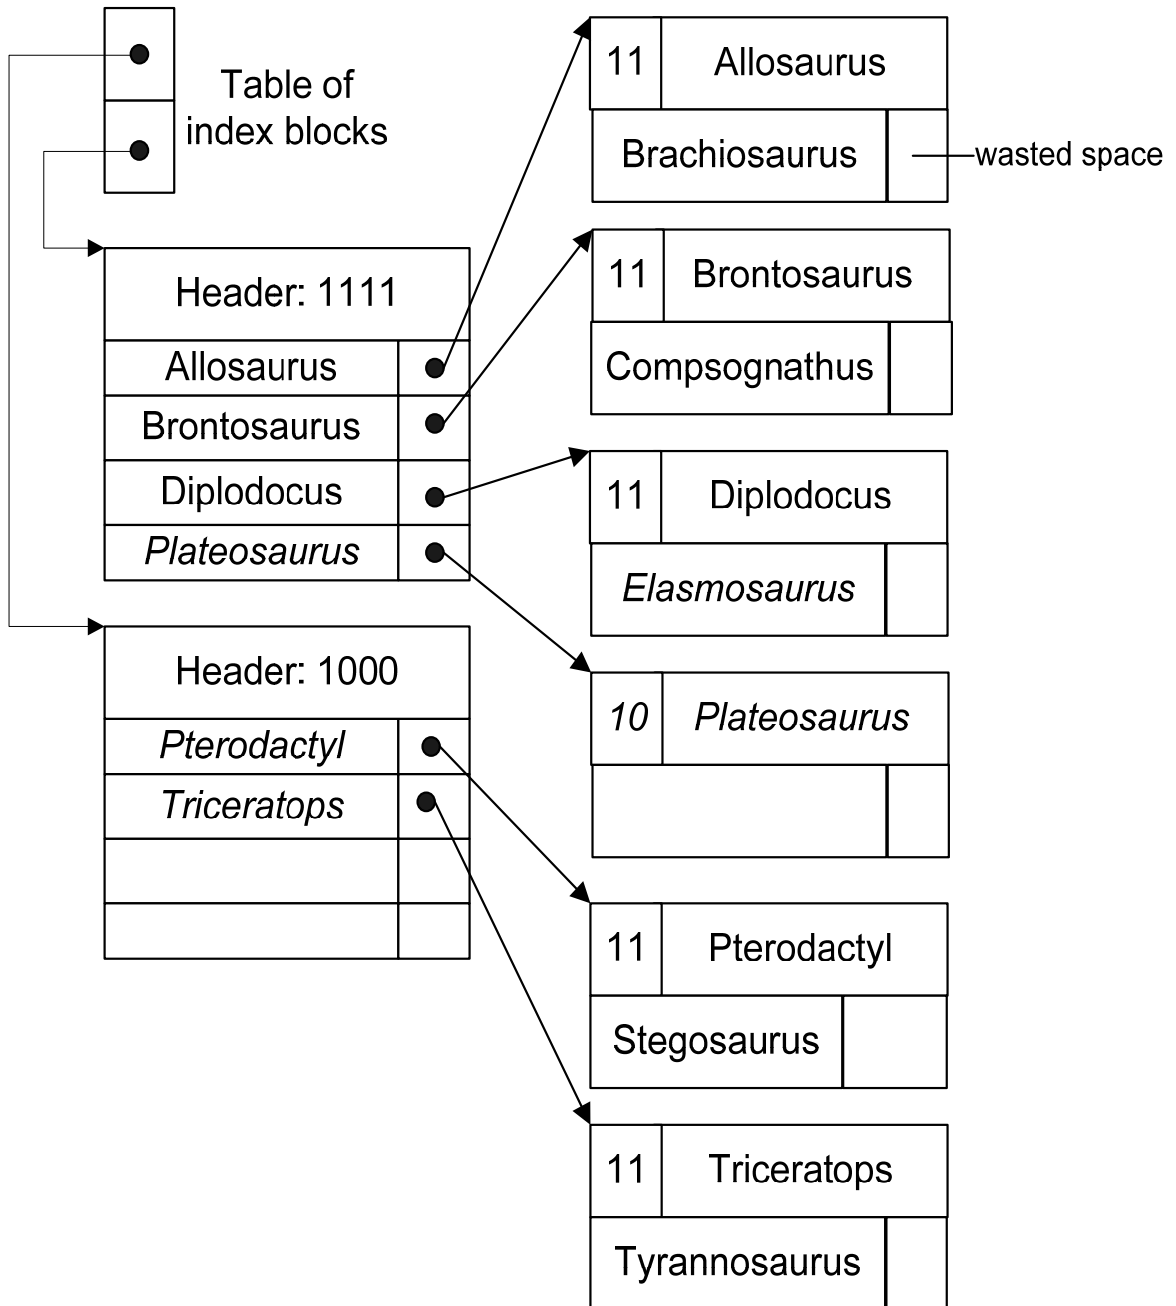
Table of index blocks

Header: 1111

| Allosaurus | |
|---|---|
| Brontosaurus | |
| Diplodocus | |
| *Plateosaurus* | |

Header: 1000

| *Pterodactyl* | |
|---|---|
| *Triceratops* | |
| | |
| | |

| 11 | Allosaurus |
|---|---|

Brachiosaurus

wasted space

| 11 | Brontosaurus |
|---|---|

Compsognathus

| 11 | Diplodocus |
|---|---|

*Elasmosaurus*

| *10* | *Plateosaurus* |
|---|---|

| 11 | Pterodactyl |
|---|---|

Stegosaurus

| 11 | Triceratops |
|---|---|

Tyrannosaurus